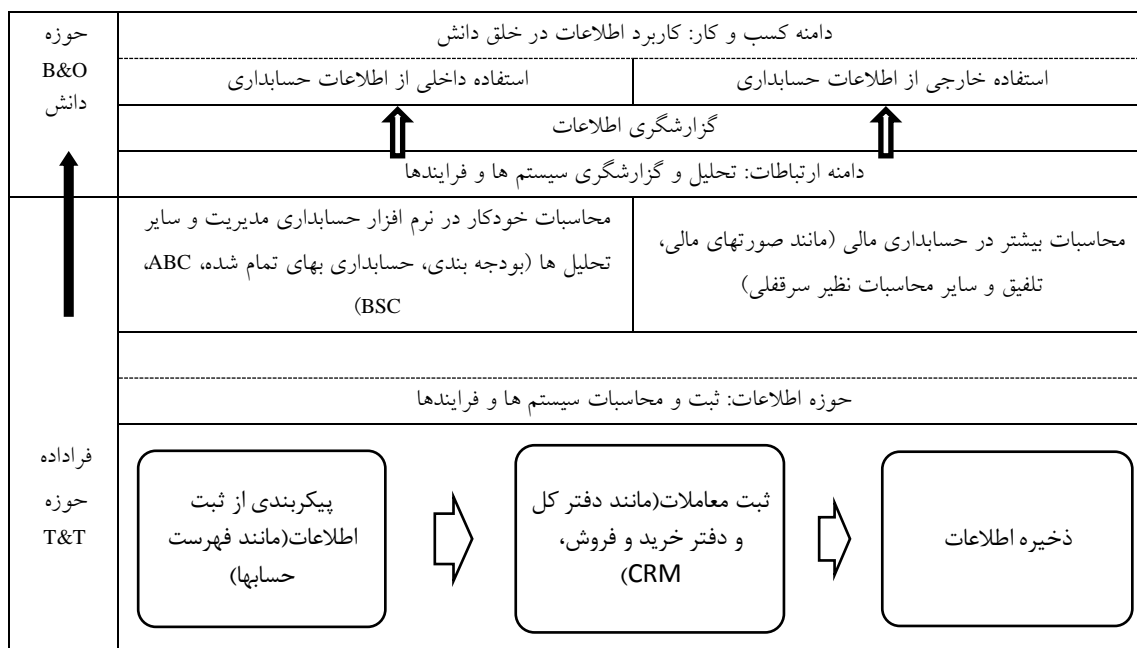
حوزه
B&O
دانش

دامنه کسب و کار: کاربرد اطلاعات در خلق دانش

استفاده خارجی از اطلاعات حسابداری

استفاده داخلی از اطلاعات حسابداری

گزارشگری اطلاعات

دامنه ارتباطات: تحلیل و گزارشگری سیستم ها و فرایندها

محاسبات بیشتر در حسابداری مالی (مانند صورتهای مالی، تلفیق و سایر محاسبات نظیر سرقفلی)

محاسبات خودکار در نرم افزار حسابداری مدیریت و سایر تحلیل ها (بودجه بندی، حسابداری بهای تمام شده، ABC، BSC)

حوزه اطلاعات: ثبت و محاسبات سیستم ها و فرایندها

فراداده
حوزه
T&T

ذخیره اطلاعات

ثبت معاملات(مانند دفتر کل و دفتر خرید و فروش، CRM)

پیکربندی از ثبت اطلاعات(مانند فهرست حسابها)